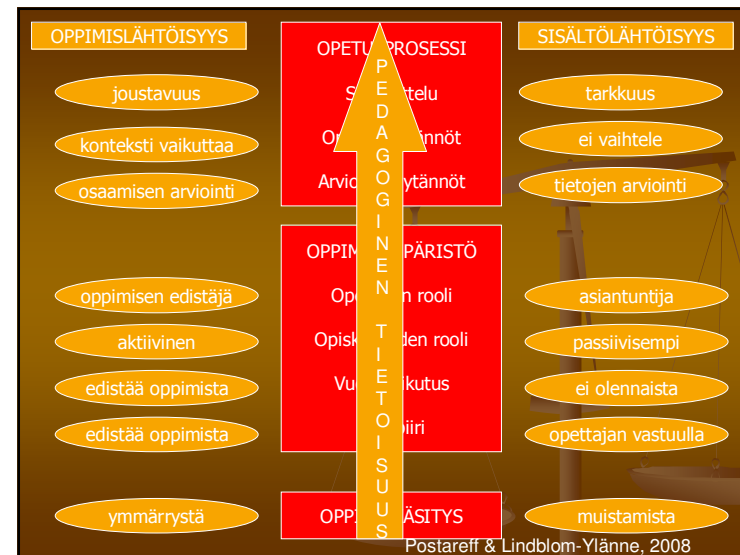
OPPIMISLÄHTÖISYYS

joustavuus

konteksti vaikuttaa

osaamisen arviointi

oppimisen edistäjä

aktiivinen

edistää oppimista

edistää oppimista

ymmärrystä

OPETU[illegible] PROSESSI

S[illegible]telu

O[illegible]ännöt

Arvio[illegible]ytännöt

OPPIM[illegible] PÄRISTÖ

Op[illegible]n rooli

Opisk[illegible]den rooli

Vu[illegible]ikutus

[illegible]piiri

OPP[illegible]ÄSITYS

P E D A G O G I N E N T I E T O I S U U S

SISÄLTÖLÄHTÖISYYS

tarkkuus

ei vaihtele

tietojen arviointi

asiantuntija

passiivisempi

ei olennaista

opettajan vastuulla

muistamista

Postareff & Lindblom-Ylänne, 2008